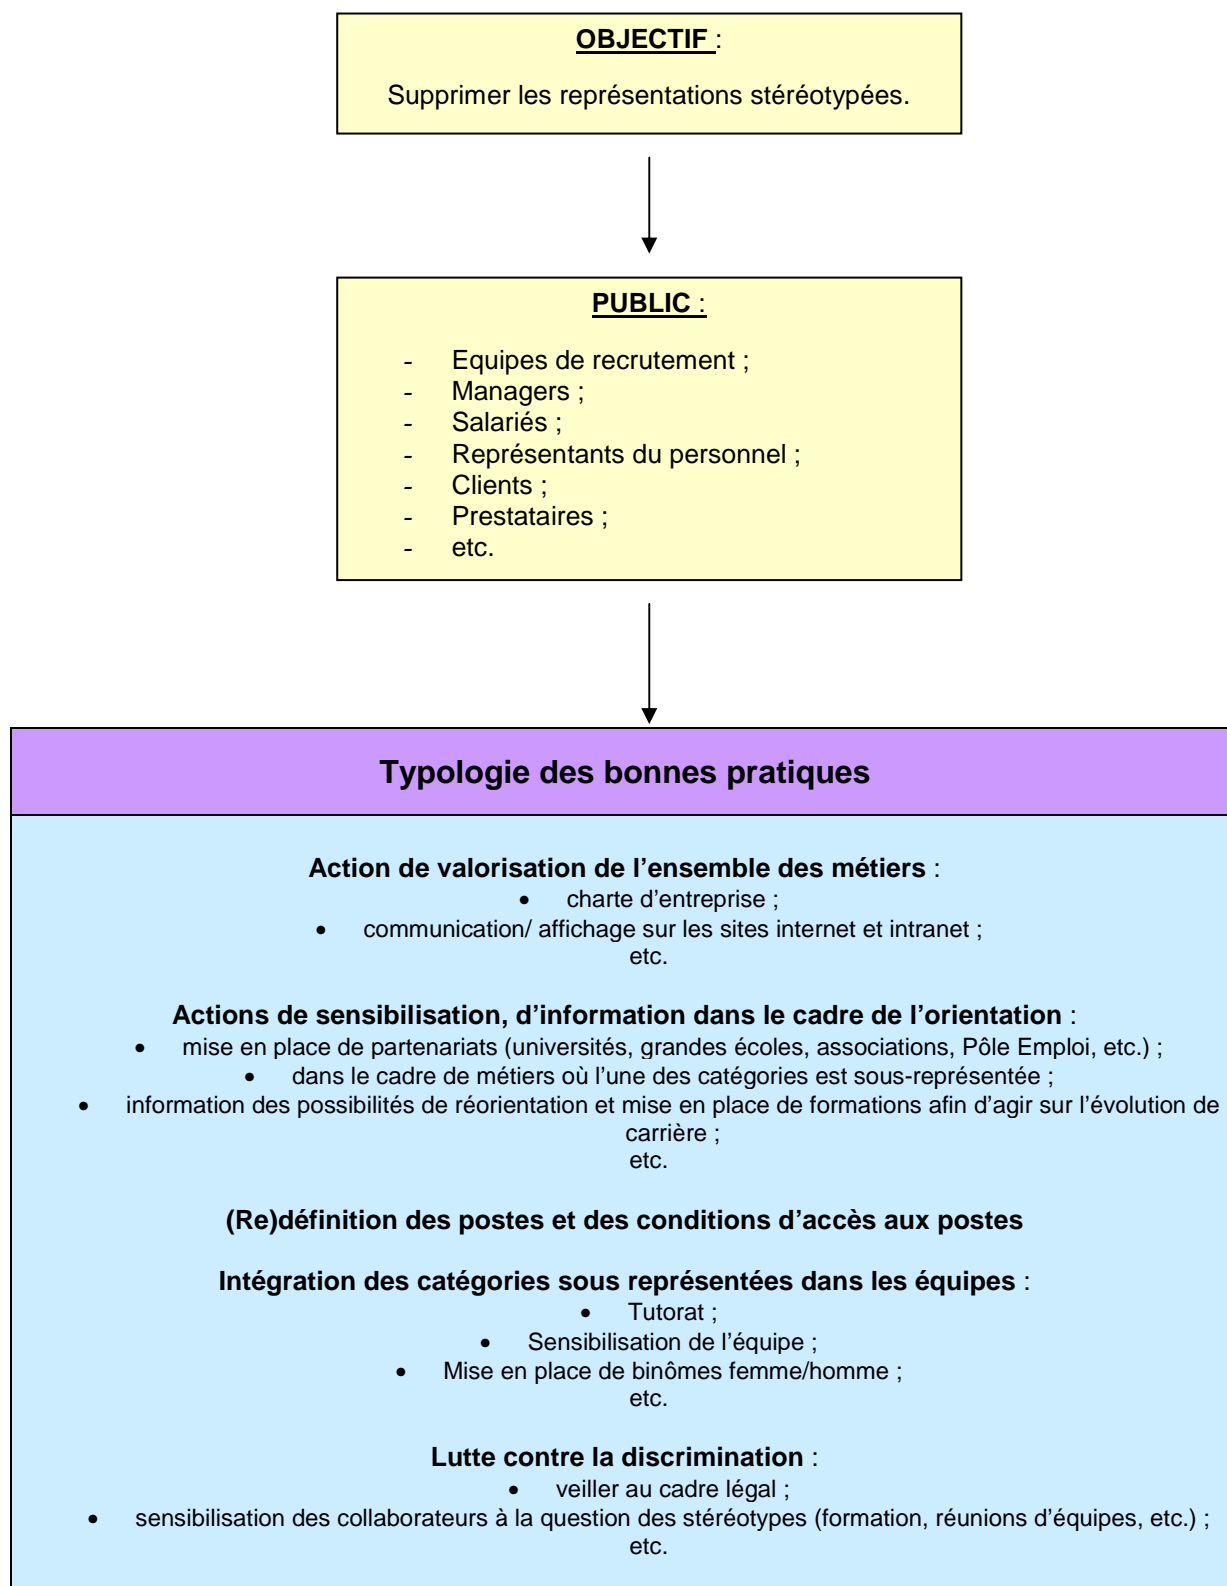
OBJECTIF :

Supprimer les représentations stéréotypées.

PUBLIC :

- Equipes de recrutement ;
- Managers ;
- Salariés ;
- Représentants du personnel ;
- Clients ;
- Prestataires ;
- etc.

Typologie des bonnes pratiques

Action de valorisation de l'ensemble des métiers :
• charte d'entreprise ;
• communication/ affichage sur les sites internet et intranet ;
etc.

Actions de sensibilisation, d'information dans le cadre de l'orientation :
• mise en place de partenariats (universités, grandes écoles, associations, Pôle Emploi, etc.) ;
• dans le cadre de métiers où l'une des catégories est sous-représentée ;
• information des possibilités de réorientation et mise en place de formations afin d'agir sur l'évolution de carrière ;
etc.

(Re)définition des postes et des conditions d'accès aux postes

Intégration des catégories sous représentées dans les équipes :
• Tutorat ;
• Sensibilisation de l'équipe ;
• Mise en place de binômes femme/homme ;
etc.

Lutte contre la discrimination :
• veiller au cadre légal ;
• sensibilisation des collaborateurs à la question des stéréotypes (formation, réunions d'équipes, etc.) ;
etc.